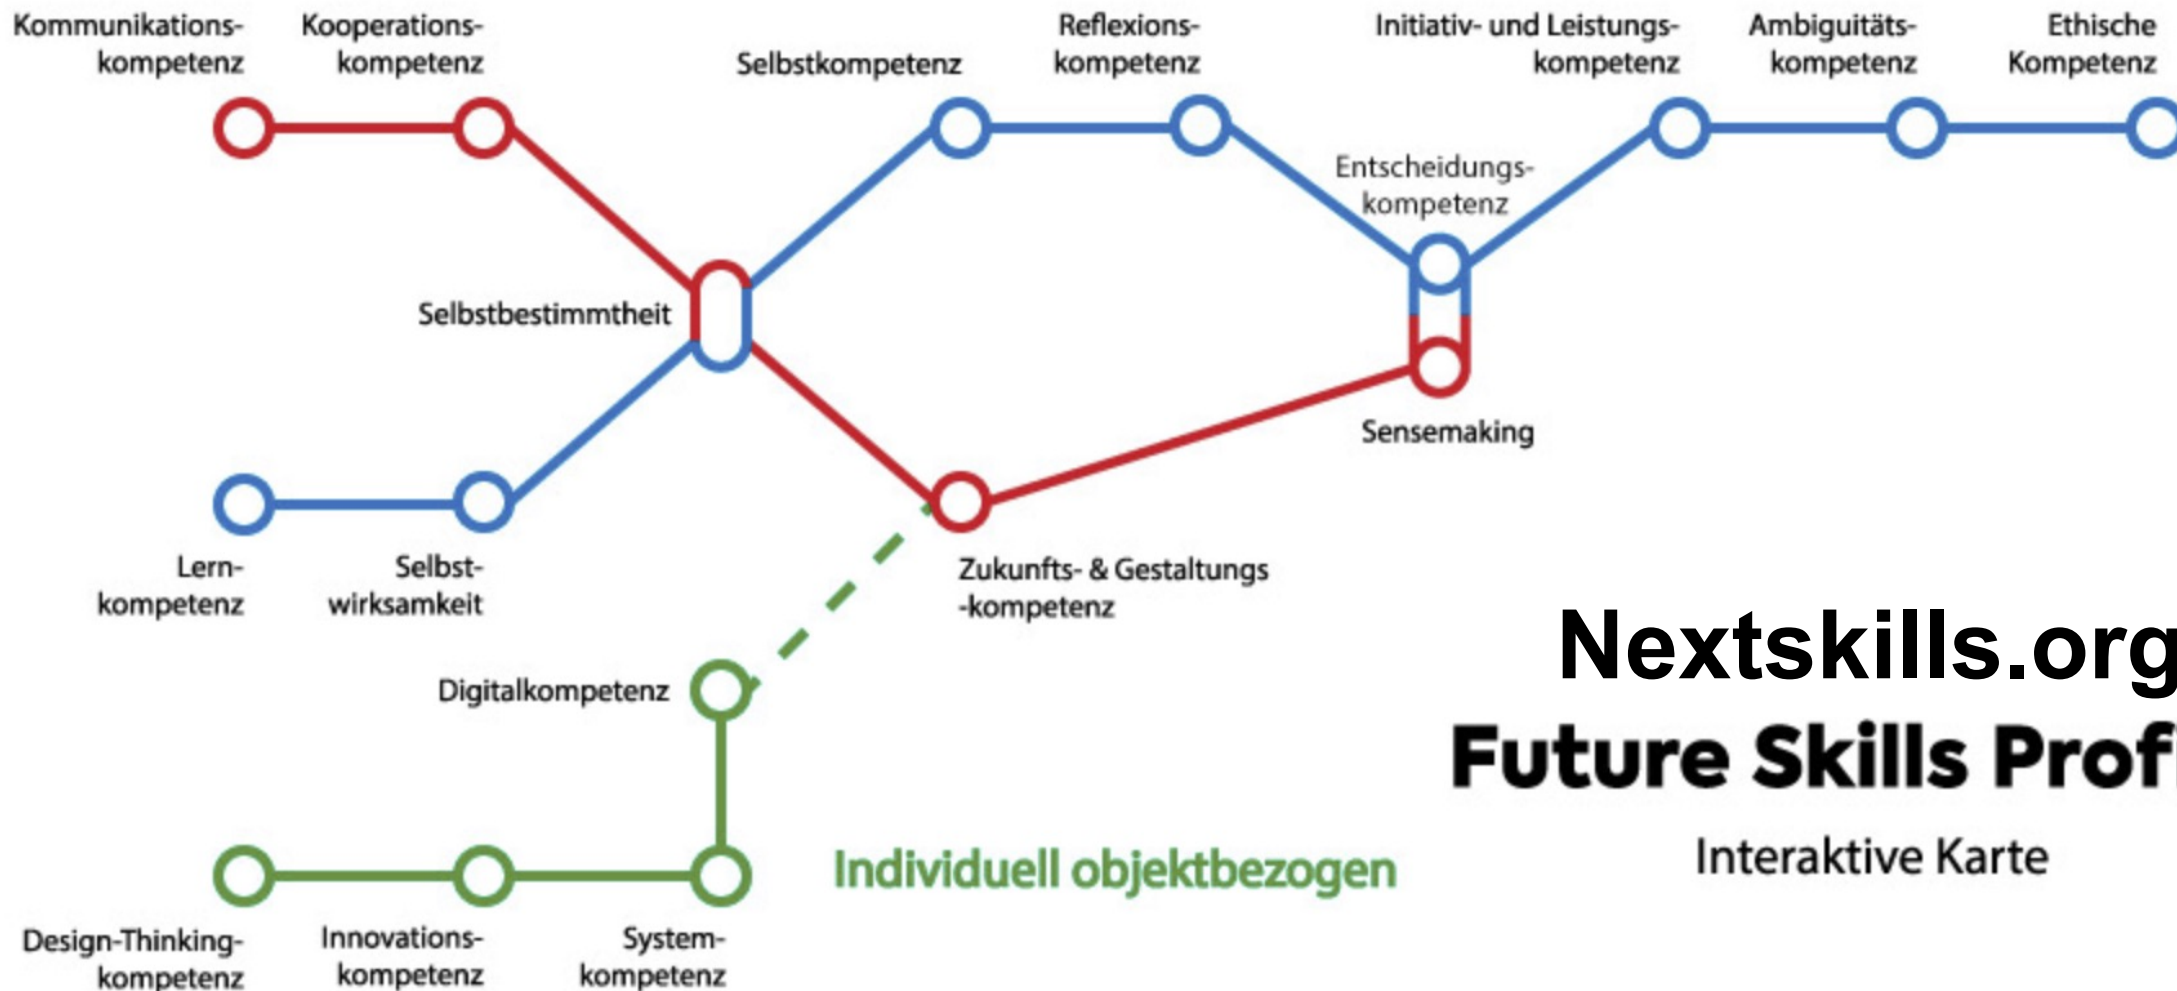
Kommunikationskompetenz

Kooperationskompetenz

Selbstkompetenz

Reflexionskompetenz

Initiativ- und Leistungskompetenz

Ambiguitätskompetenz

Ethische Kompetenz

Entscheidungskompetenz

Selbstbestimmtheit

Sensemaking

Lernkompetenz

Selbstwirksamkeit

Zukunfts- & Gestaltungs -kompetenz

Nextskills.org

Future Skills Prof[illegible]

Digitalkompetenz

Individuell objektbezogen

Interaktive Karte

Design-Thinkingkompetenz

Innovationskompetenz

Systemkompetenz